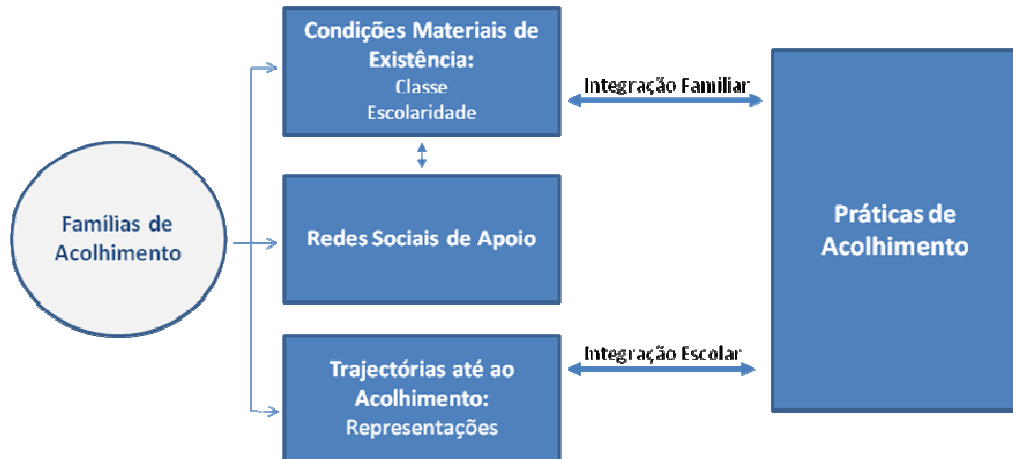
Famílias de Acolhimento

Condições Materiais de Existência:
Classe
Escolaridade

Redes Sociais de Apoio

Trajectórias até ao Acolhimento:
Representações

Integração Familiar

Integração Escolar

Práticas de Acolhimento